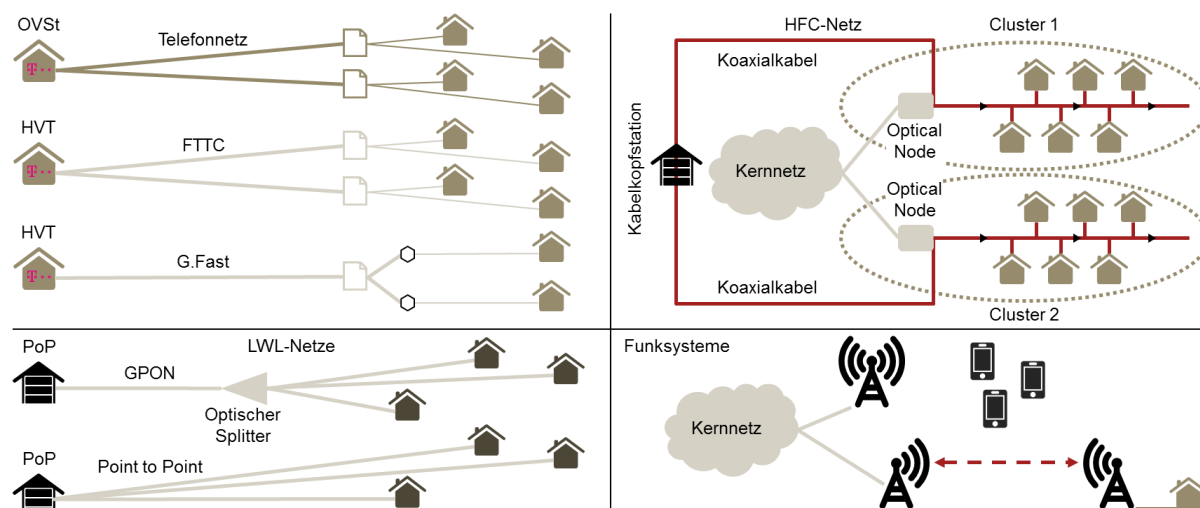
OVSt
Telefonnetz
T··
HVT
FTTC
T··
HVT
G.Fast
T··

HFC-Netz
Cluster 1
Koaxialkabel
Kabelkopfstation
Kernnetz
Optical Node
Optical Node
Koaxialkabel
Cluster 2

PoP
LWL-Netze
GPON
Optischer Splitter
PoP
Point to Point

Funksysteme
Kernnetz